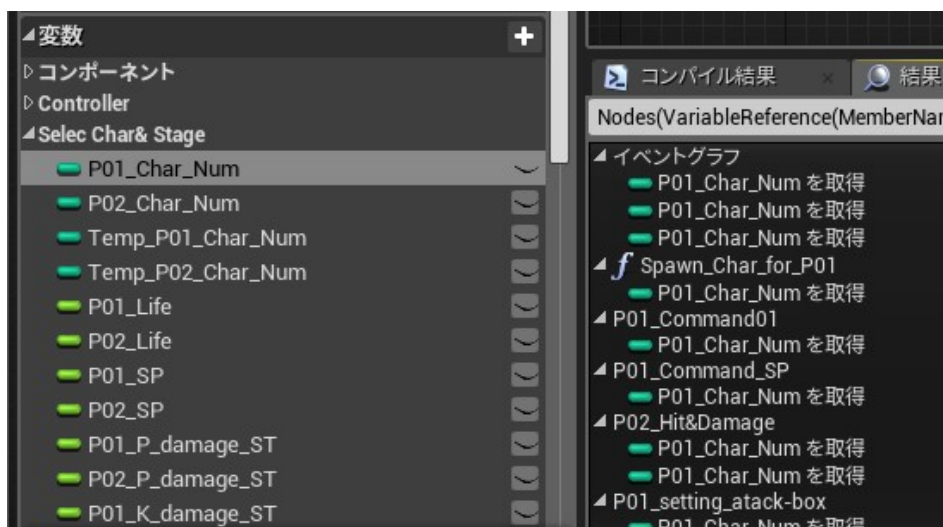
◢変数 +
▷コンポーネント
▷Controller
◢Selec Char& Stage
P01_Char_Num
P02_Char_Num
Temp_P01_Char_Num
Temp_P02_Char_Num
P01_Life
P02_Life
P01_SP
P02_SP
P01_P_damage_ST
P02_P_damage_ST
P01_K_damage_ST

コンパイル結果 × 結果

Nodes(VariableReference(MemberNar

◢イベントグラフ
P01_Char_Num を取得
P01_Char_Num を取得
P01_Char_Num を取得
◢ $f$ Spawn_Char_for_P01
P01_Char_Num を取得
◢P01_Command01
P01_Char_Num を取得
◢P01_Command_SP
P01_Char_Num を取得
◢P02_Hit&Damage
P01_Char_Num を取得
P01_Char_Num を取得
◢P01_setting_atack-box
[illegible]